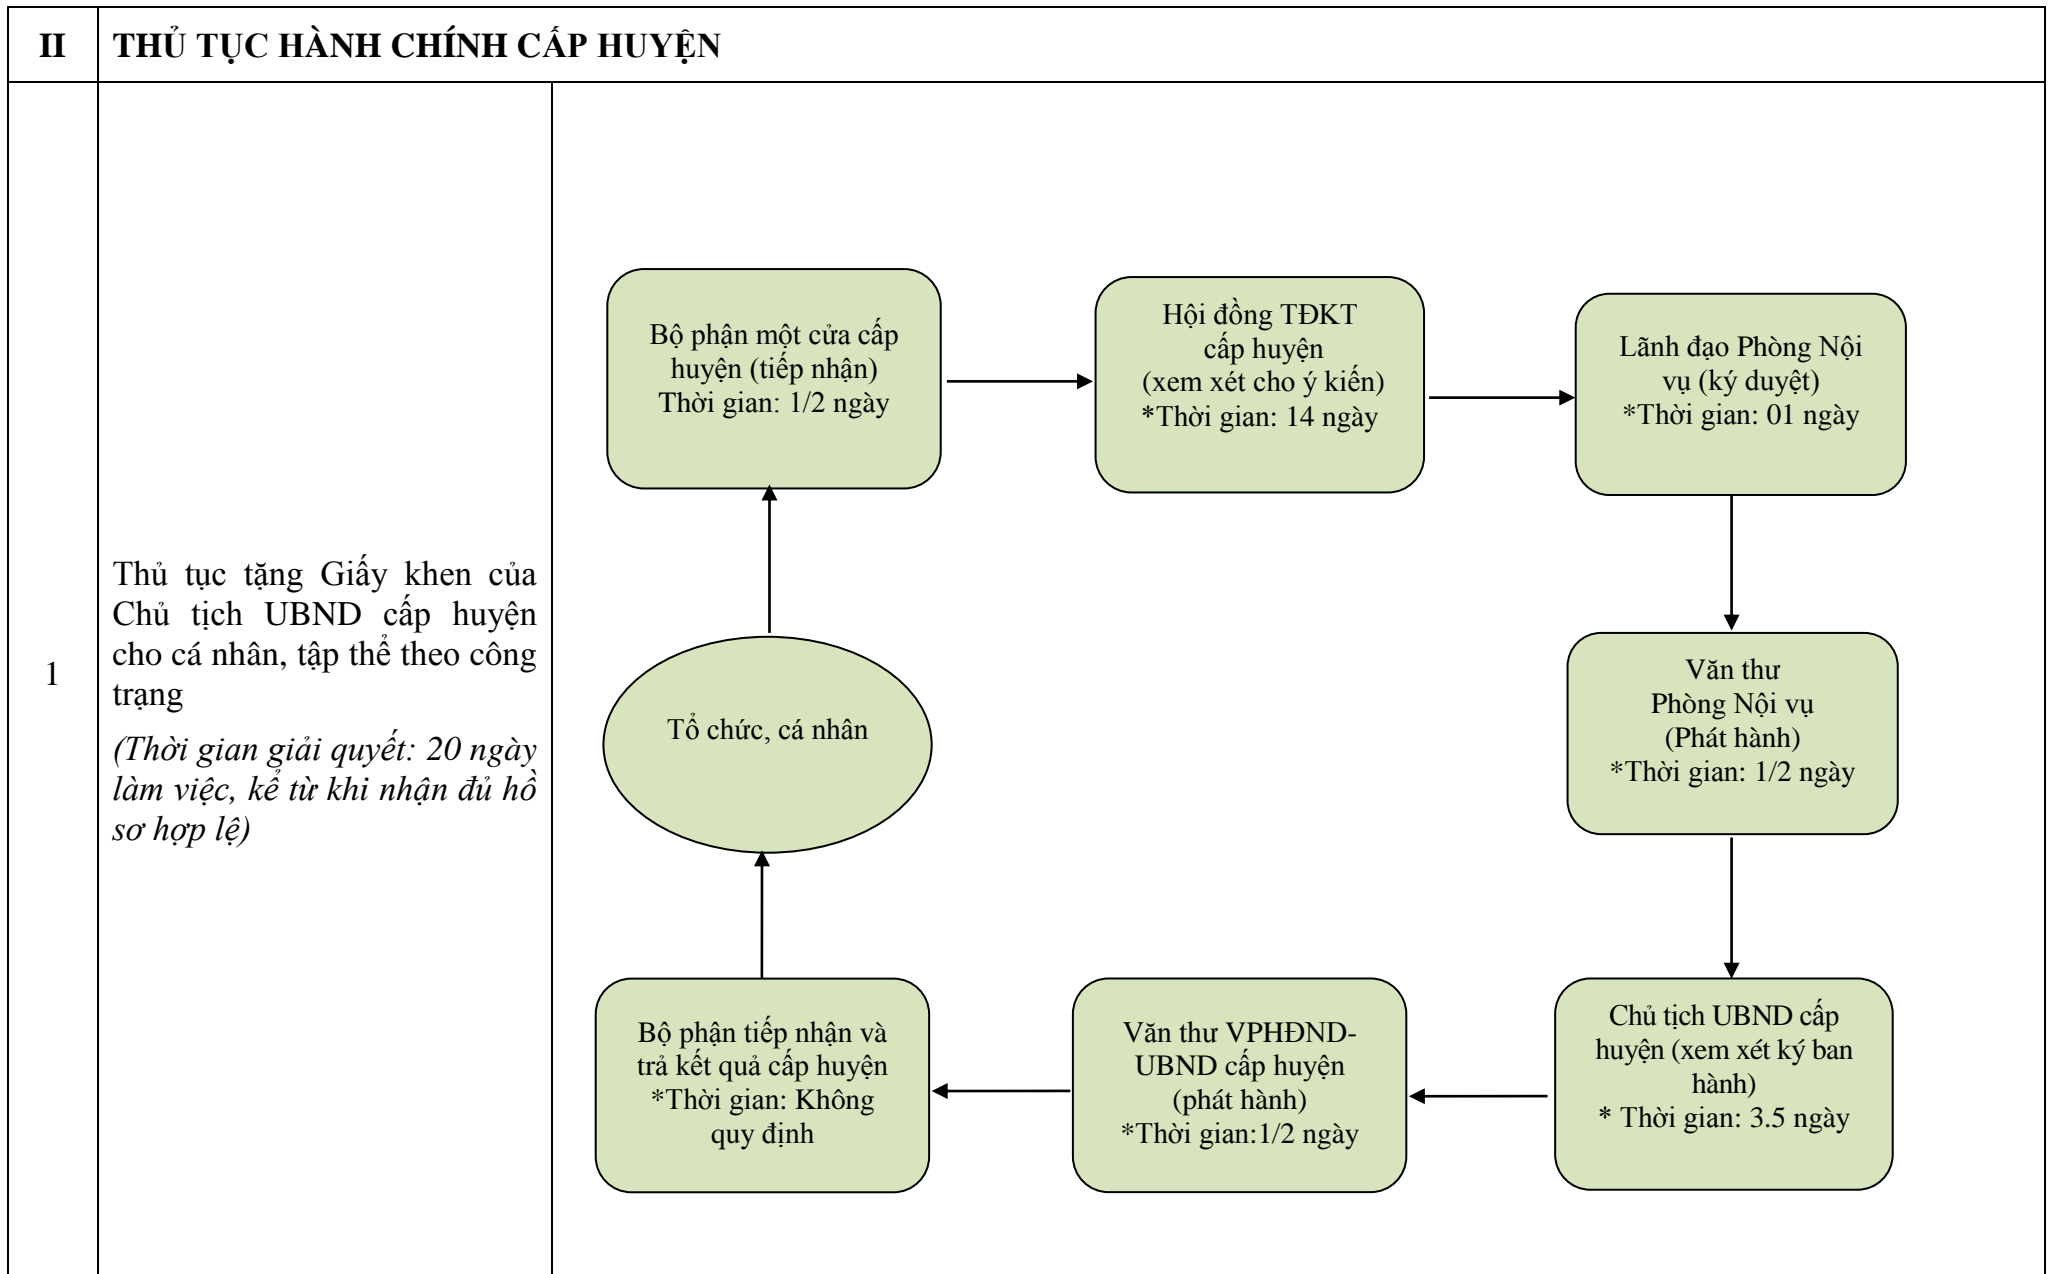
| II | THỦ TỤC HÀNH CHÍNH CẤP HUYỆN | |
|---|---|---|
| 1 | Thủ tục tặng Giấy khen của Chủ tịch UBND cấp huyện cho cá nhân, tập thể theo công trạng *(Thời gian giải quyết: 20 ngày làm việc, kể từ khi nhận đủ hồ sơ hợp lệ)* | |

Bộ phận một cửa cấp huyện (tiếp nhận) Thời gian: 1/2 ngày

Hội đồng TĐKT cấp huyện (xem xét cho ý kiến) *Thời gian: 14 ngày

Lãnh đạo Phòng Nội vụ (ký duyệt) *Thời gian: 01 ngày

Văn thư Phòng Nội vụ (Phát hành) *Thời gian: 1/2 ngày

Chủ tịch UBND cấp huyện (xem xét ký ban hành) * Thời gian: 3.5 ngày

Văn thư VPHĐND-UBND cấp huyện (phát hành) *Thời gian:1/2 ngày

Bộ phận tiếp nhận và trả kết quả cấp huyện *Thời gian: Không quy định

Tổ chức, cá nhân